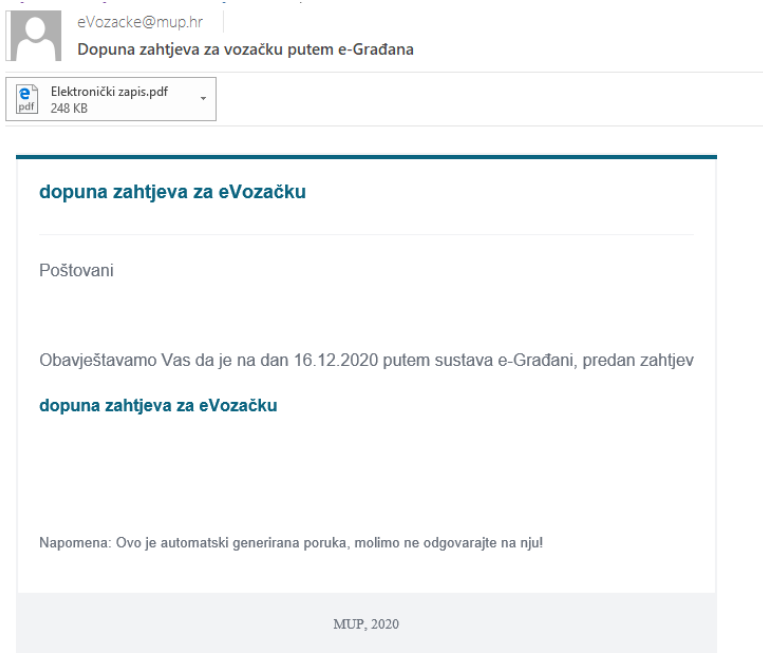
eVozacke@mup.hr

Dopuna zahtjeva za vozačku putem e-Građana

Elektronički zapis.pdf
248 KB

dopuna zahtjeva za eVozačku

Poštovani

Obavještavamo Vas da je na dan 16.12.2020 putem sustava e-Građani, predan zahtjev

dopuna zahtjeva za eVozačku

Napomena: Ovo je automatski generirana poruka, molimo ne odgovarajte na nju!

MUP, 2020